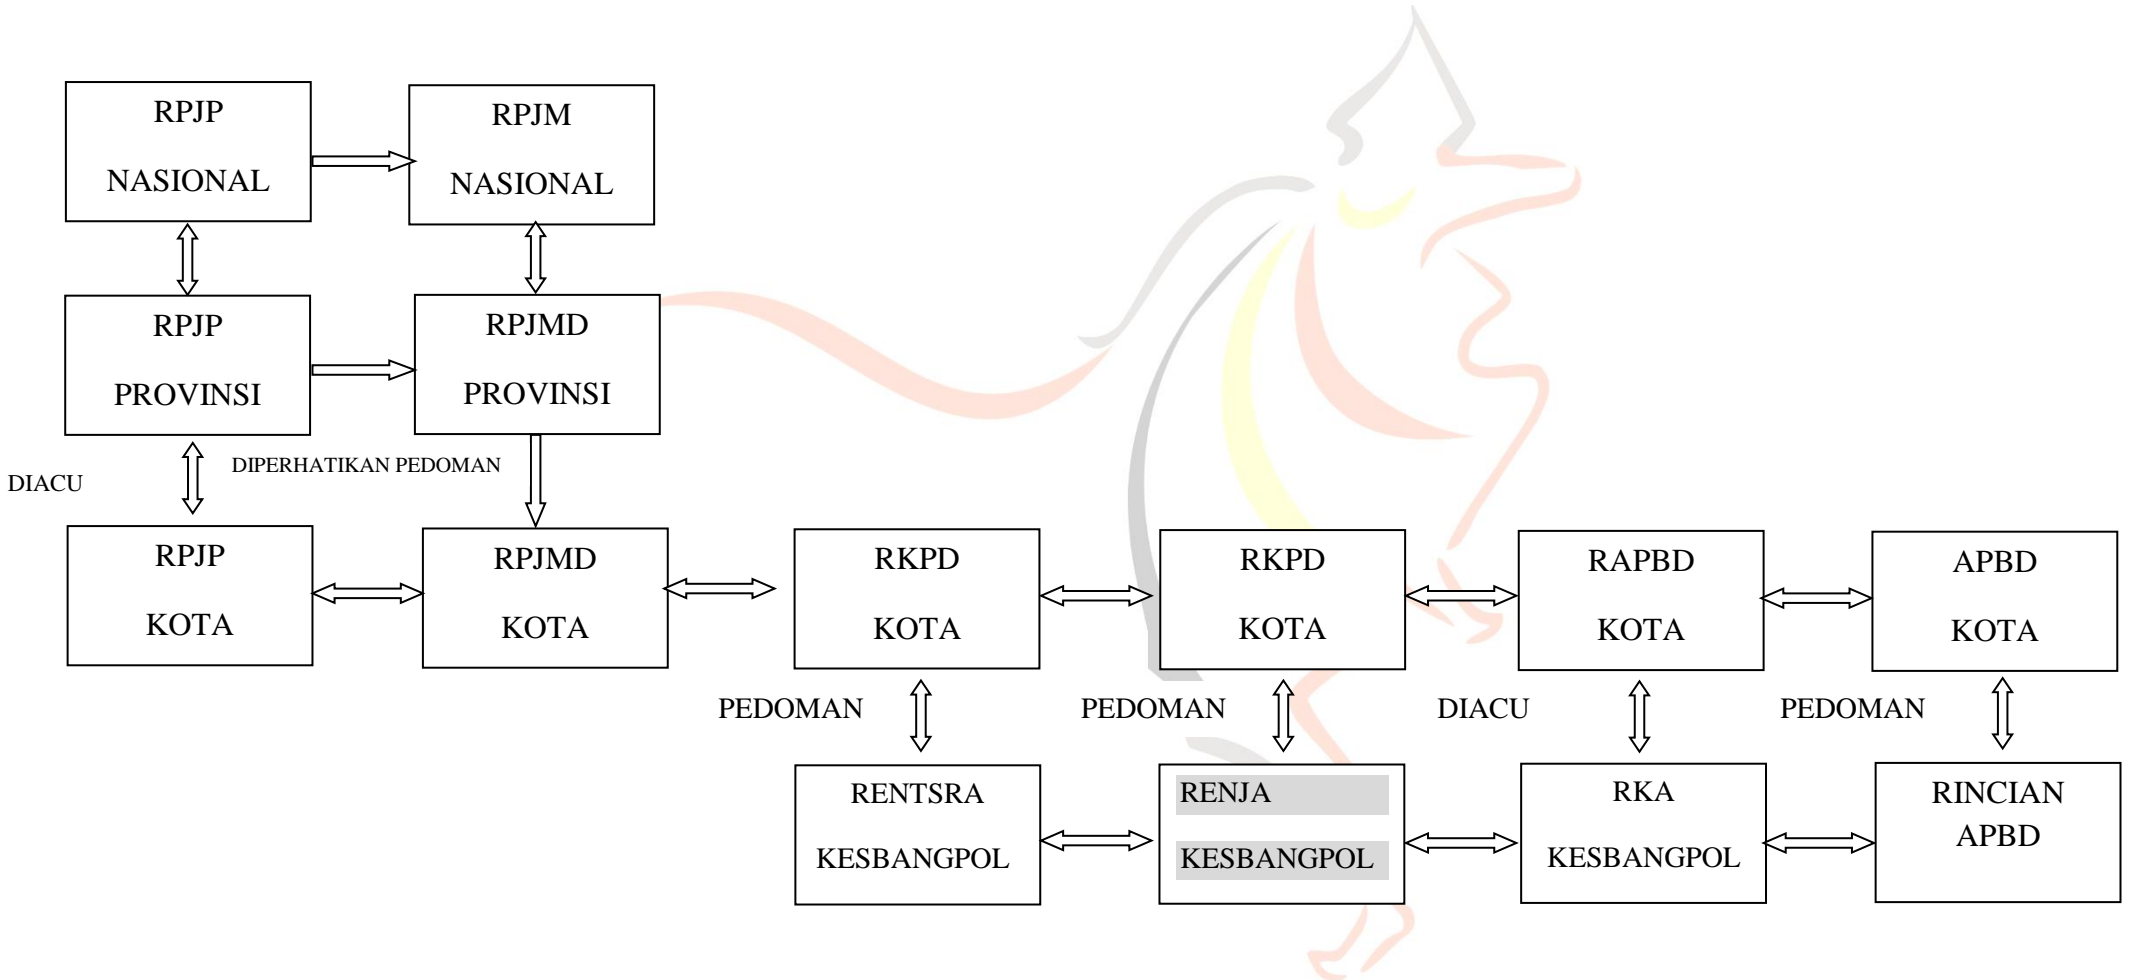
RPJP
NASIONAL

RPJM
NASIONAL

RPJP
PROVINSI

RPJMD
PROVINSI

DIACU

DIPERHATIKAN PEDOMAN

RPJP
KOTA

RPJMD
KOTA

RKPD
KOTA

RKPD
KOTA

RAPBD
KOTA

APBD
KOTA

PEDOMAN

PEDOMAN

DIACU

PEDOMAN

RENTSRA
KESBANGPOL

RENJA
KESBANGPOL

RKA
KESBANGPOL

RINCIAN
APBD